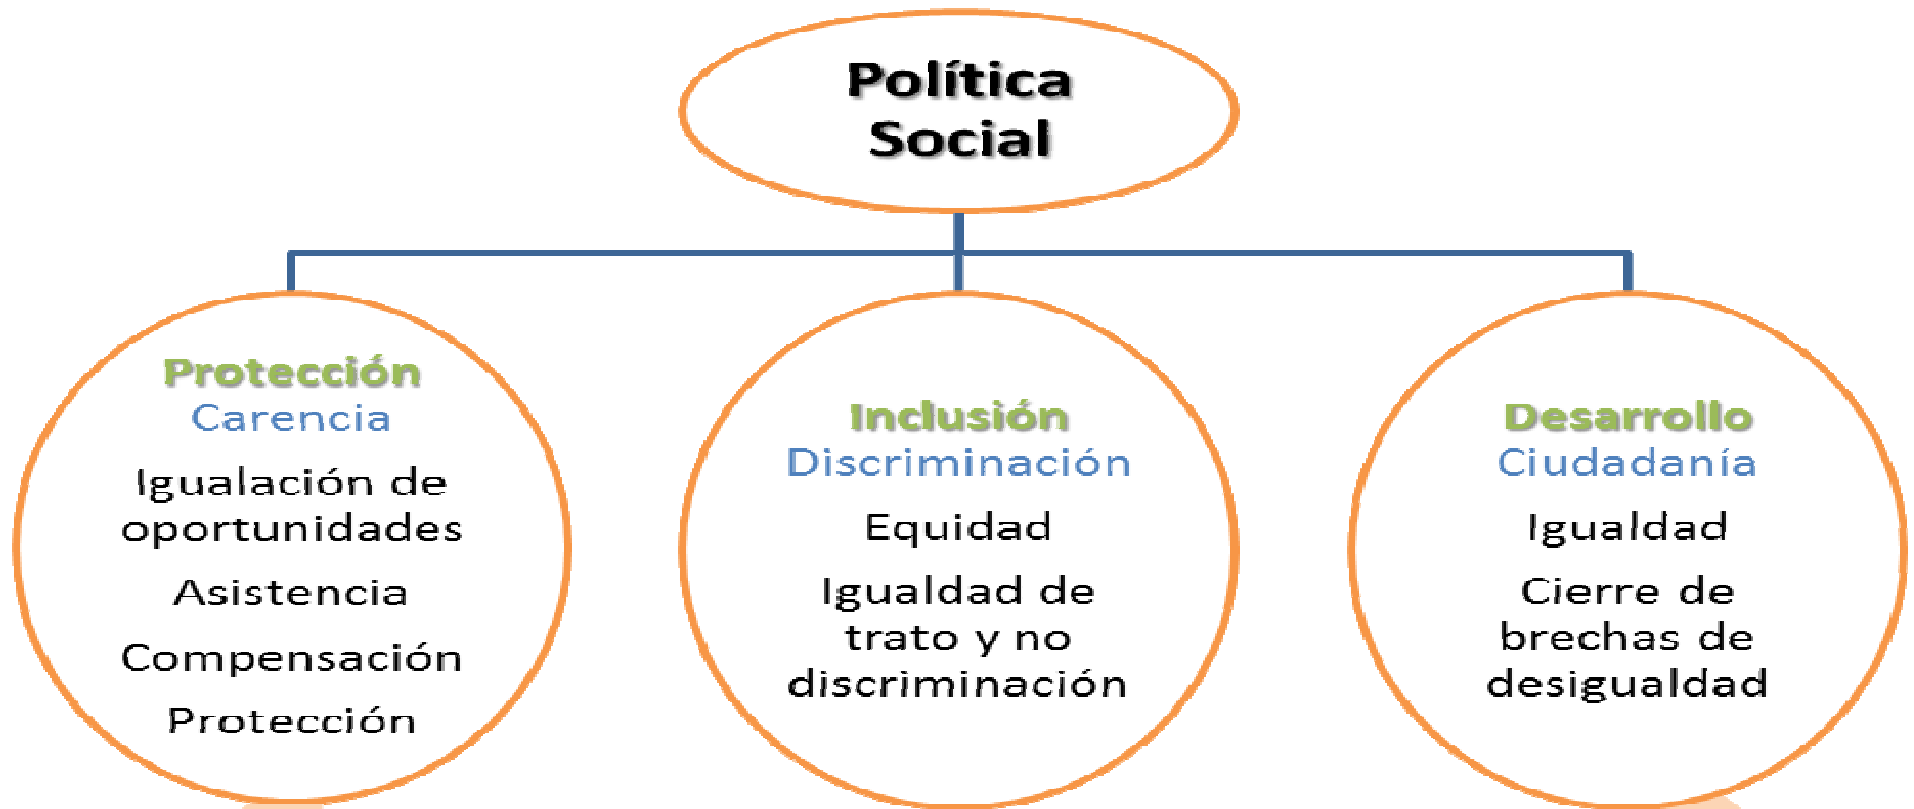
Política Social

Protección
Carencia

Igualación de oportunidades

Asistencia

Compensación

Protección

Inclusión
Discriminación

Equidad

Igualdad de trato y no discriminación

Desarrollo
Ciudadanía

Igualdad

Cierre de brechas de desigualdad